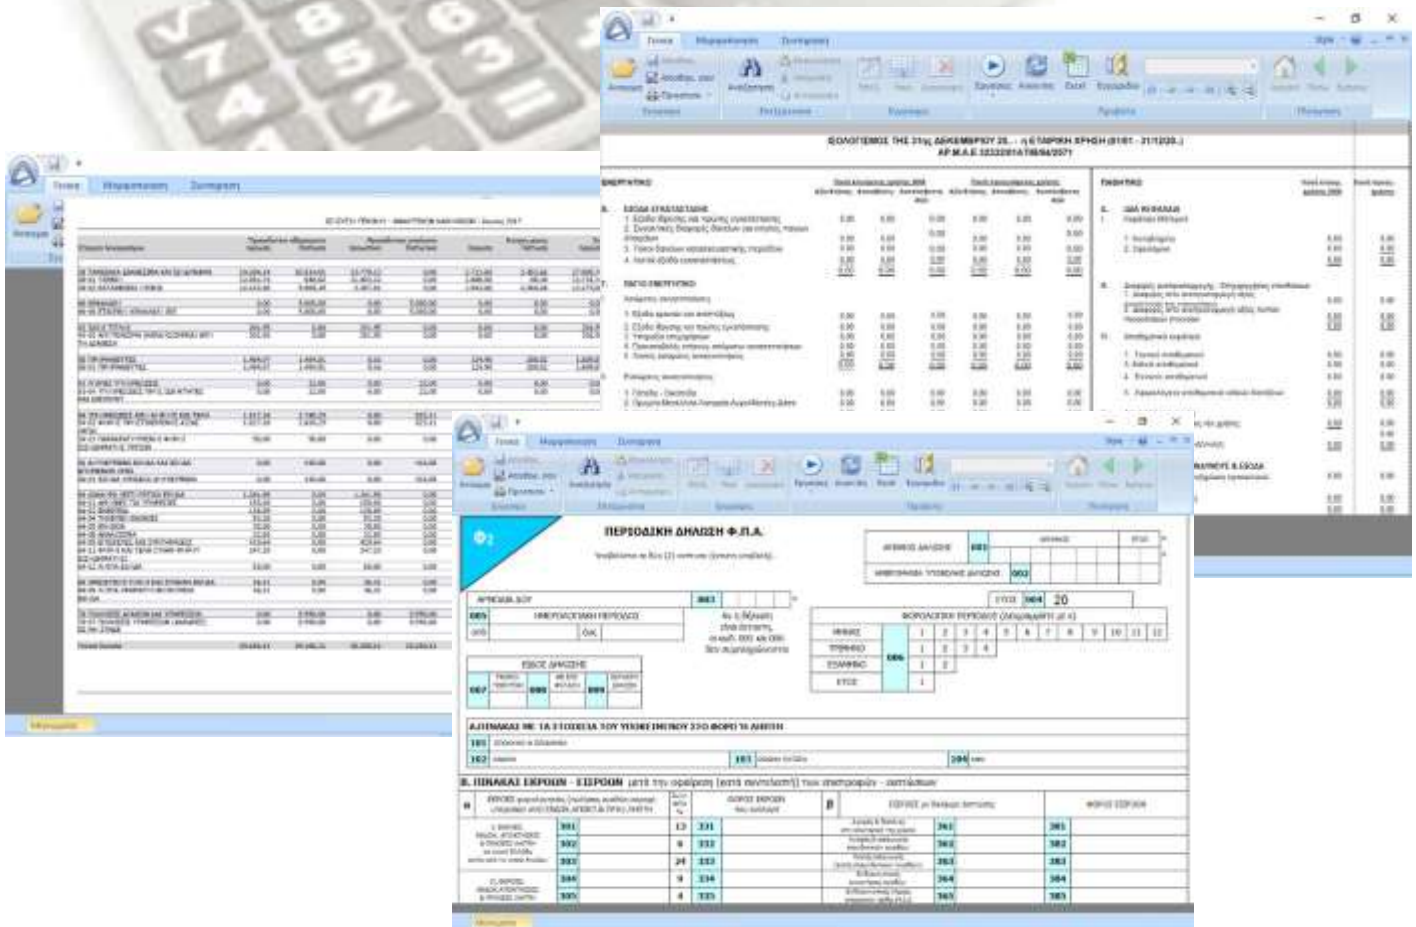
Γενικά Μορφοποίηση Συντήρηση

Γενικά Μορφοποίηση Συντήρηση

ΙΣΟΛΟΓΙΣΜΟΣ ΤΗΣ 31ης ΔΕΚΕΜΒΡΙΟΥ 20.. - η ΕΤΑΙΡΙΚΗ ΧΡΗΣΗ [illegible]

ΕΝΕΡΓΗΤΙΚΟ

ΠΑΘΗΤΙΚΟ

Γενικά Μορφοποίηση Συντήρηση

ΠΕΡΙΟΔΙΚΗ ΔΗΛΩΣΗ Φ.Π.Α.

Φ2

001

002

003

004 20

005

006

007

008

009

101

102

103

104

Α.ΠΙΝΑΚΑΣ ΜΕ ΤΑ ΣΤΟΙΧΕΙΑ ΤΟΥ ΥΠΟΚΕΙΜΕΝΟΥ ΣΤΟ ΦΟΡΟ Ή ΔΗΛΩΤΗ

Β. ΠΙΝΑΚΑΣ ΕΚΡΟΩΝ - ΕΙΣΡΟΩΝ

301 13 331 361 381

302 6 332 362 382

303 24 333 363 383

304 9 334 364 384

305 4 335 365 385